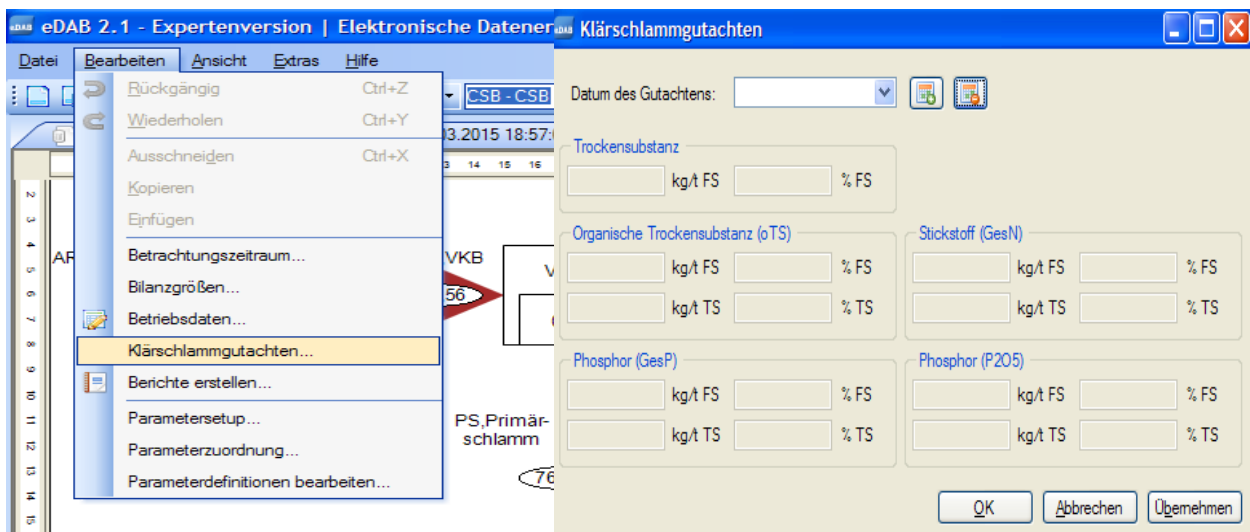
eDAB 2.1 - Expertenversion | Elektronische Datener

Datei Bearbeiten Ansicht Extras Hilfe

Rückgängig Ctrl+Z
Wiederholen Ctrl+Y
Ausschneiden Ctrl+X
Kopieren
Einfügen
Betrachtungszeitraum...
Bilanzgrößen...
Betriebsdaten...
Klärschlammgutachten...
Berichte erstellen...
Parametersetup...
Parameterzuordnung...
Parameterdefinitionen bearbeiten...

CSB - CSB
03.2015 18:57
13 14 15 16
2 3 4 5 6 7 8 9 10 11 12 13 14 15
AR
VKB
56
V
PS,Primärschlamm
76

Klärschlammgutachten

Datum des Gutachtens:

Trockensubstanz
kg/t FS % FS

Organische Trockensubstanz (oTS)
kg/t FS % FS
kg/t TS % TS

Stickstoff (GesN)
kg/t FS % FS
kg/t TS % TS

Phosphor (GesP)
kg/t FS % FS
kg/t TS % TS

Phosphor (P2O5)
kg/t FS % FS
kg/t TS % TS

OK Abbrechen Übernehmen